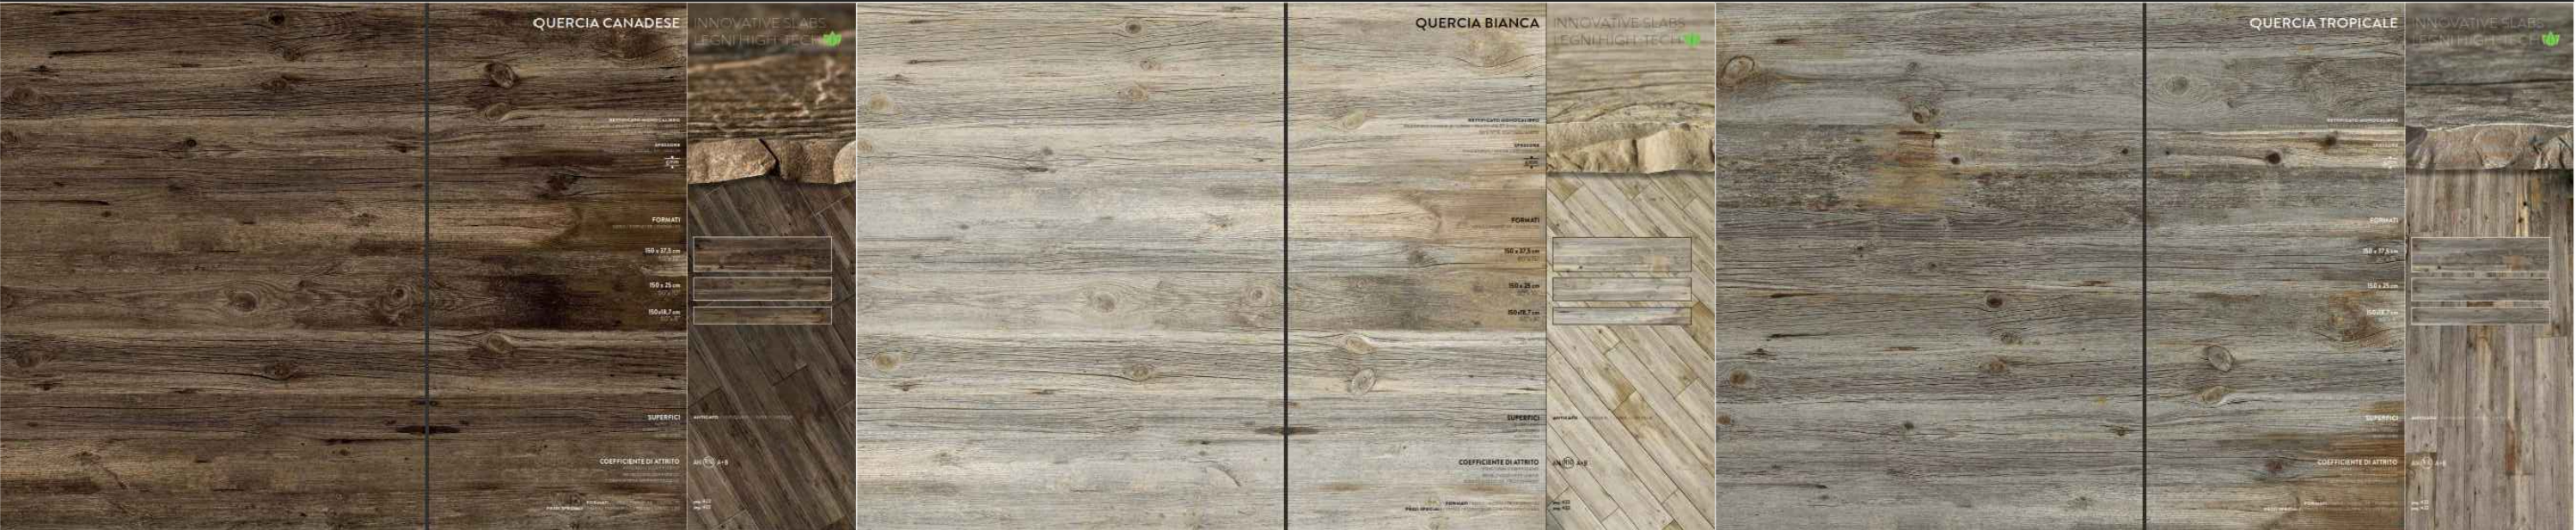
QUERCIA CANADESE
INNOVATIVE SLABS
LEGNI HIGH-TECH

RETTIFICATO MONOCALIBRO
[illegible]
SPESSORE
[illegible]

FORMATI
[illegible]
150 x 37,5 cm
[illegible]
150 x 25 cm
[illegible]
150x18,7 cm
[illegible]

SUPERFICI
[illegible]
ANTICATO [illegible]

COEFFICIENTE DI ATTRITO
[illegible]
A+B

FORMATI
PEZZI SPECIALI
pag. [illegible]
pag. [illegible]

QUERCIA BIANCA
INNOVATIVE SLABS
LEGNI HIGH-TECH

RETTIFICATO MONOCALIBRO
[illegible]
SPESSORE
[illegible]

FORMATI
150 x 37,5 cm
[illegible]
150 x 25 cm
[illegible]
150x18,7 cm
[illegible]

SUPERFICI
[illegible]
ANTICATO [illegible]

COEFFICIENTE DI ATTRITO
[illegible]
A+B

FORMATI
PEZZI SPECIALI
pag. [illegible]
pag. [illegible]

QUERCIA TROPICALE
INNOVATIVE SLABS
LEGNI HIGH-TECH

RETTIFICATO MONOCALIBRO
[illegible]

FORMATI
150 x 37,5 cm
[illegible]
150 x 25 cm
150x18,7 cm

SUPERFICI
ANTICATO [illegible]

COEFFICIENTE DI ATTRITO
A+B

FORMATI
PEZZI SPECIALI
pag. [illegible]
pag. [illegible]